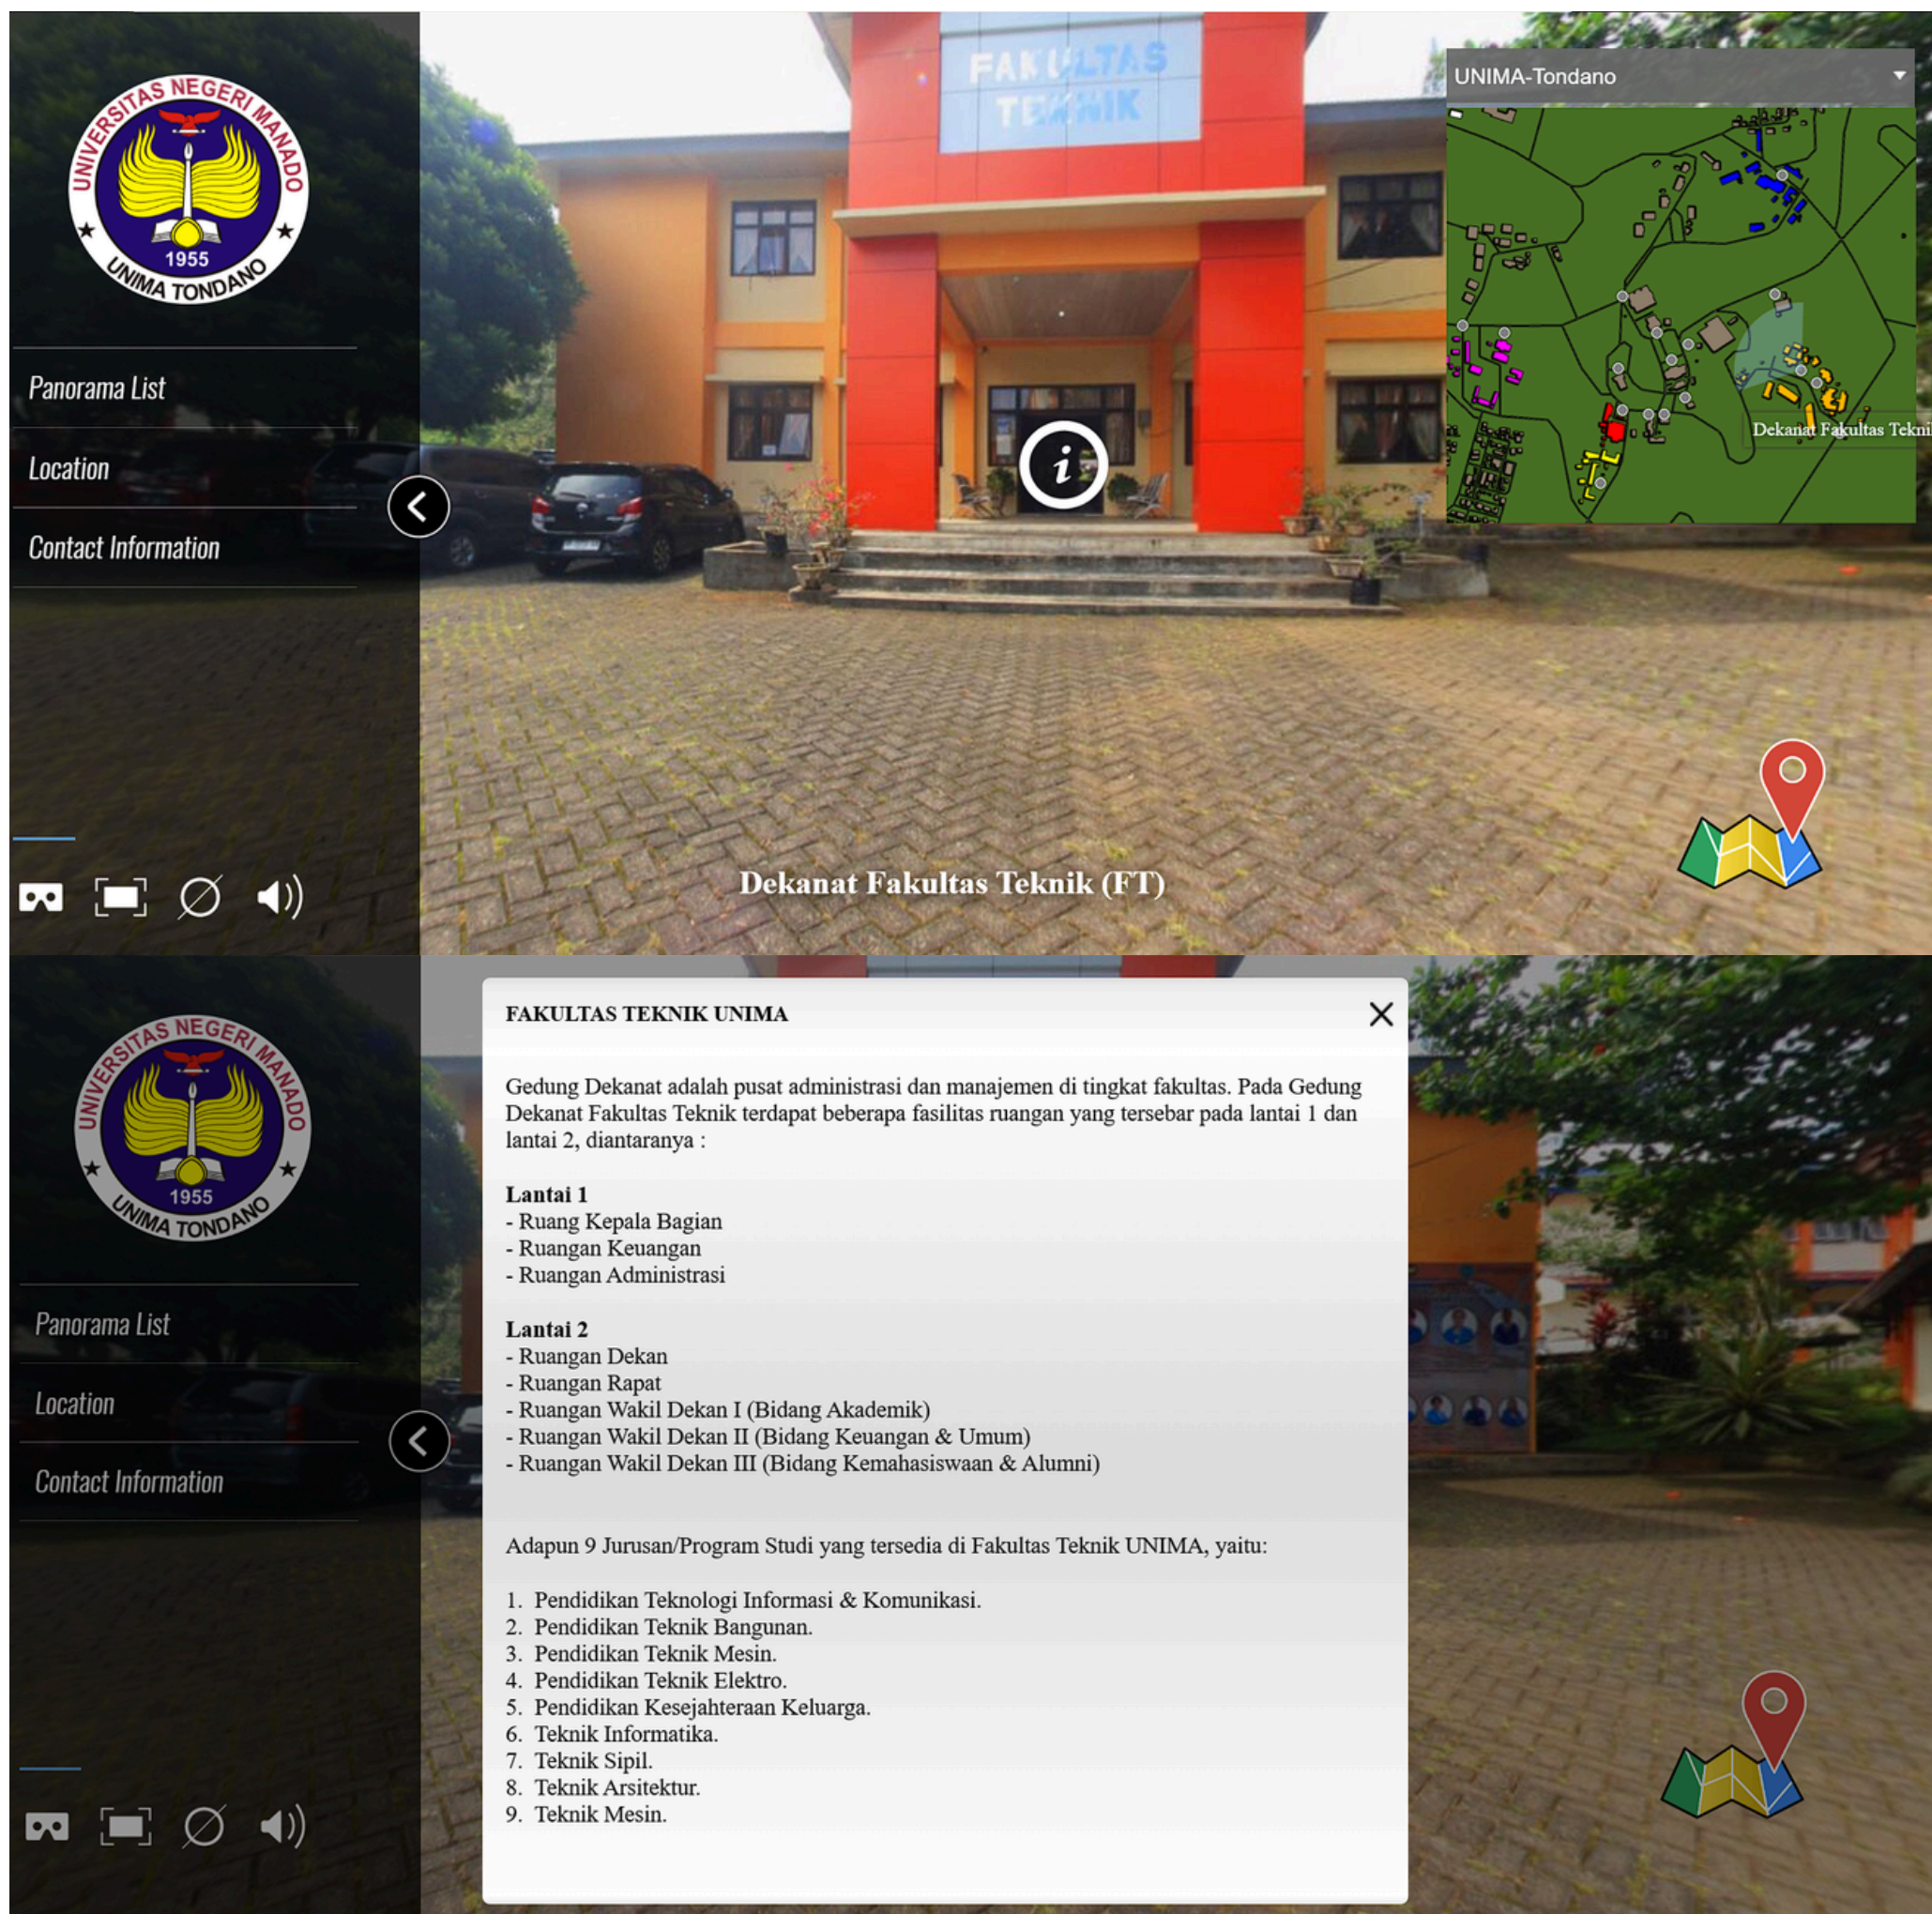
UNIVERSITAS NEGERI MANADO
1955
UNIMA TONDANO

Panorama List
Location
Contact Information

FAKULTAS TEKNIK

UNIMA-Tondano

Dekanat Fakultas Tekni

Dekanat Fakultas Teknik (FT)

UNIVERSITAS NEGERI MANADO
1955
UNIMA TONDANO

Panorama List
Location
Contact Information

FAKULTAS TEKNIK UNIMA

Gedung Dekanat adalah pusat administrasi dan manajemen di tingkat fakultas. Pada Gedung Dekanat Fakultas Teknik terdapat beberapa fasilitas ruangan yang tersebar pada lantai 1 dan lantai 2, diantaranya :

Lantai 1
- Ruang Kepala Bagian
- Ruangan Keuangan
- Ruangan Administrasi

Lantai 2
- Ruangan Dekan
- Ruangan Rapat
- Ruangan Wakil Dekan I (Bidang Akademik)
- Ruangan Wakil Dekan II (Bidang Keuangan & Umum)
- Ruangan Wakil Dekan III (Bidang Kemahasiswaan & Alumni)

Adapun 9 Jurusan/Program Studi yang tersedia di Fakultas Teknik UNIMA, yaitu:

1. Pendidikan Teknologi Informasi & Komunikasi.
2. Pendidikan Teknik Bangunan.
3. Pendidikan Teknik Mesin.
4. Pendidikan Teknik Elektro.
5. Pendidikan Kesejahteraan Keluarga.
6. Teknik Informatika.
7. Teknik Sipil.
8. Teknik Arsitektur.
9. Teknik Mesin.